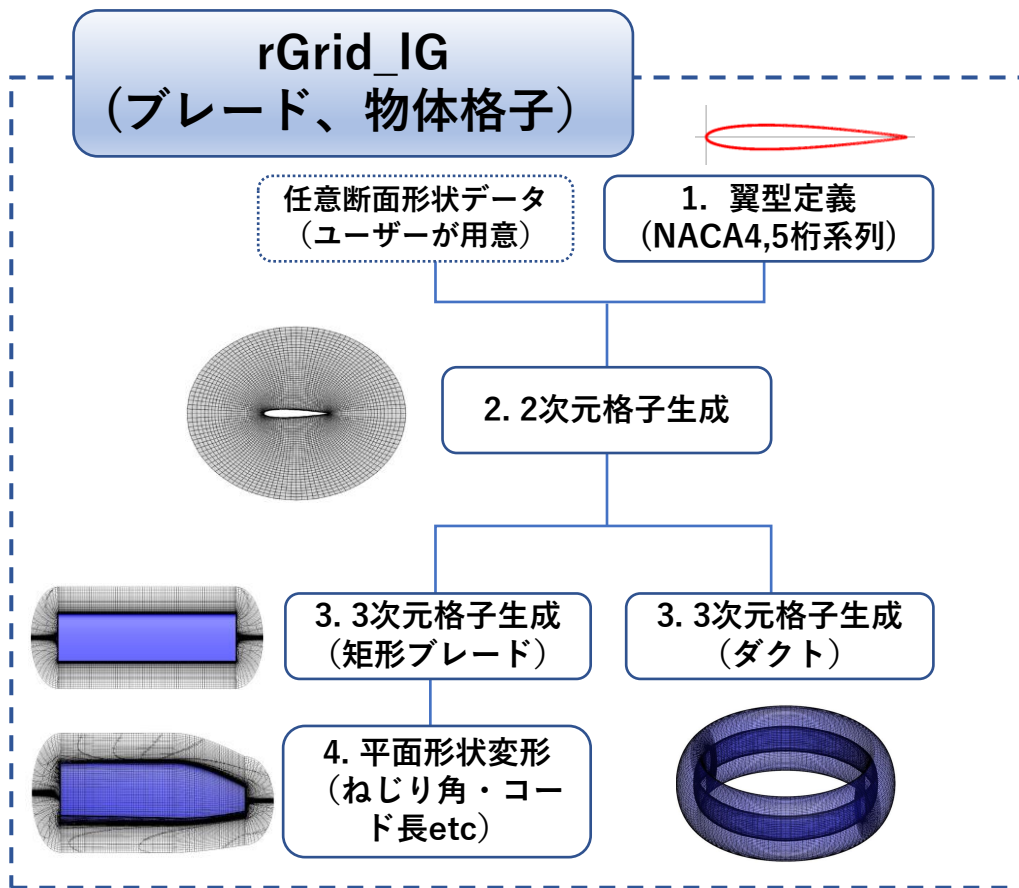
rGrid_IG
（ブレード、物体格子）

任意断面形状データ
（ユーザーが用意）

1. 翼型定義
（NACA4,5桁系列）

2. 2次元格子生成

3. 3次元格子生成
（矩形ブレード）

3. 3次元格子生成
（ダクト）

4. 平面形状変形
（ねじり角・コード長etc）